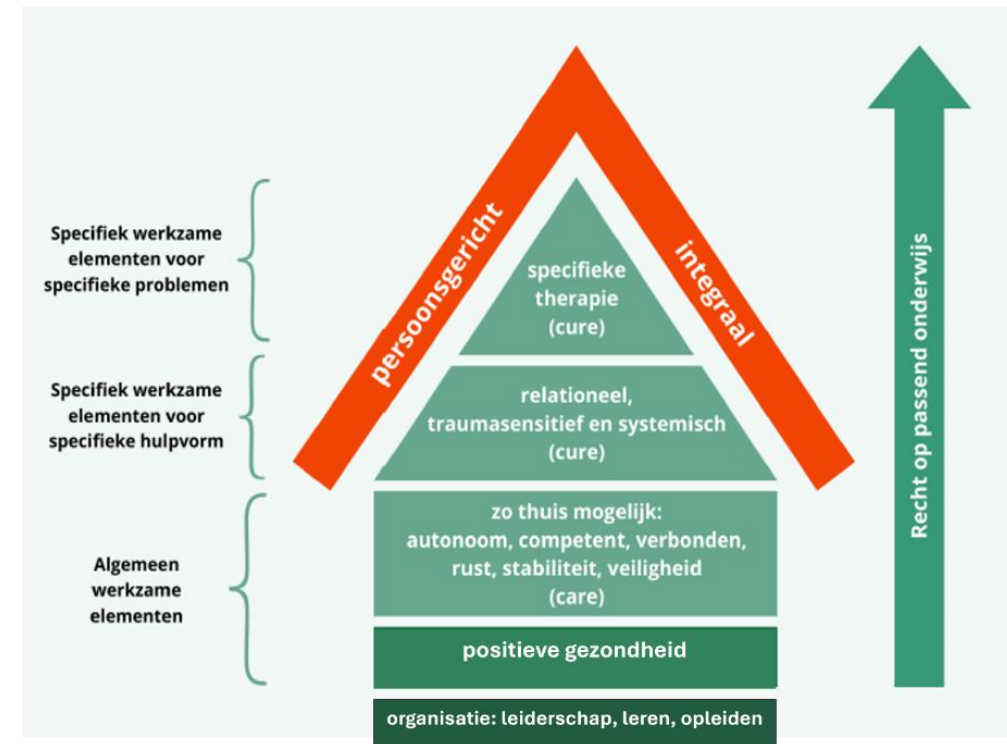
Specifiek werkzame elementen voor specifieke problemen

Specifiek werkzame elementen voor specifieke hulpvorm

Algemeen werkzame elementen

persoonsgericht

integraal

specifieke therapie (cure)

relationeel, traumasensitief en systemisch (cure)

zo thuis mogelijk: autonoom, competent, verbonden, rust, stabiliteit, veiligheid (care)

positieve gezondheid

organisatie: leiderschap, leren, opleiden

Recht op passend onderwijs